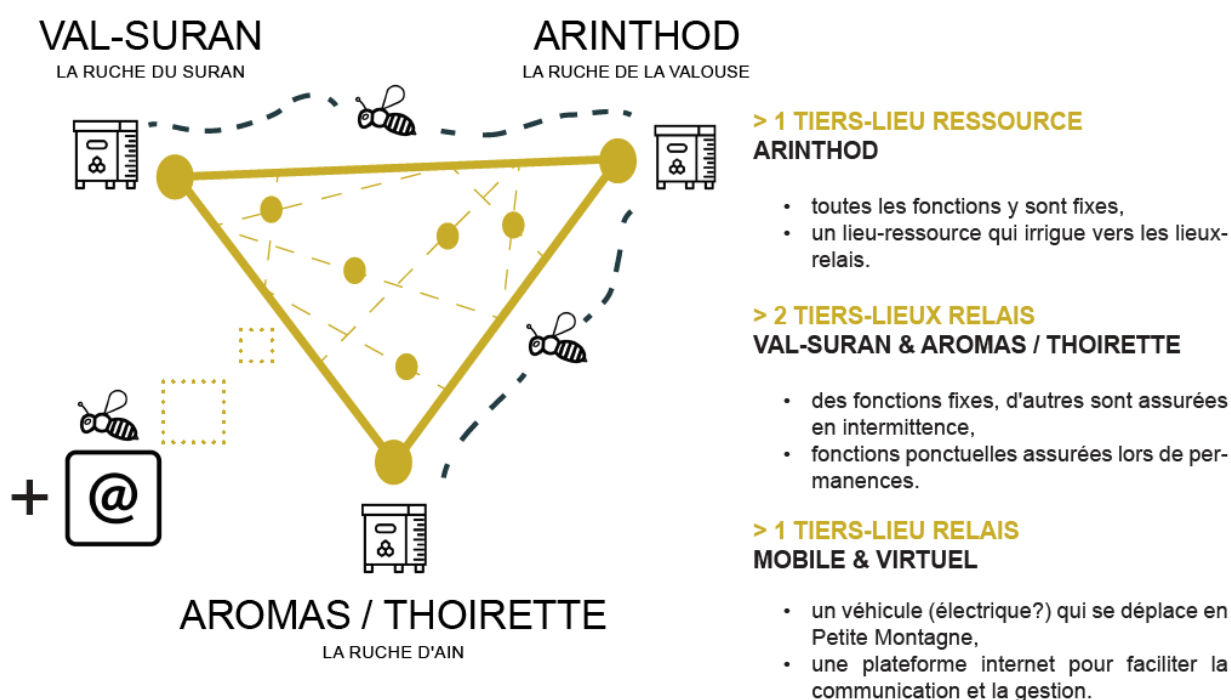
VAL-SURAN
LA RUCHE DU SURAN

ARINTHOD
LA RUCHE DE LA VALOUSE

+ @

AROMAS / THOIRETTE
LA RUCHE D'AIN

> 1 TIERS-LIEU RESSOURCE
ARINTHOD

- toutes les fonctions y sont fixes,
- un lieu-ressource qui irrigue vers les lieux-relais.

> 2 TIERS-LIEUX RELAIS
VAL-SURAN & AROMAS / THOIRETTE

- des fonctions fixes, d'autres sont assurées en intermittence,
- fonctions ponctuelles assurées lors de permanences.

> 1 TIERS-LIEU RELAIS
MOBILE & VIRTUEL

- un véhicule (électrique?) qui se déplace en Petite Montagne,
- une plateforme internet pour faciliter la communication et la gestion.